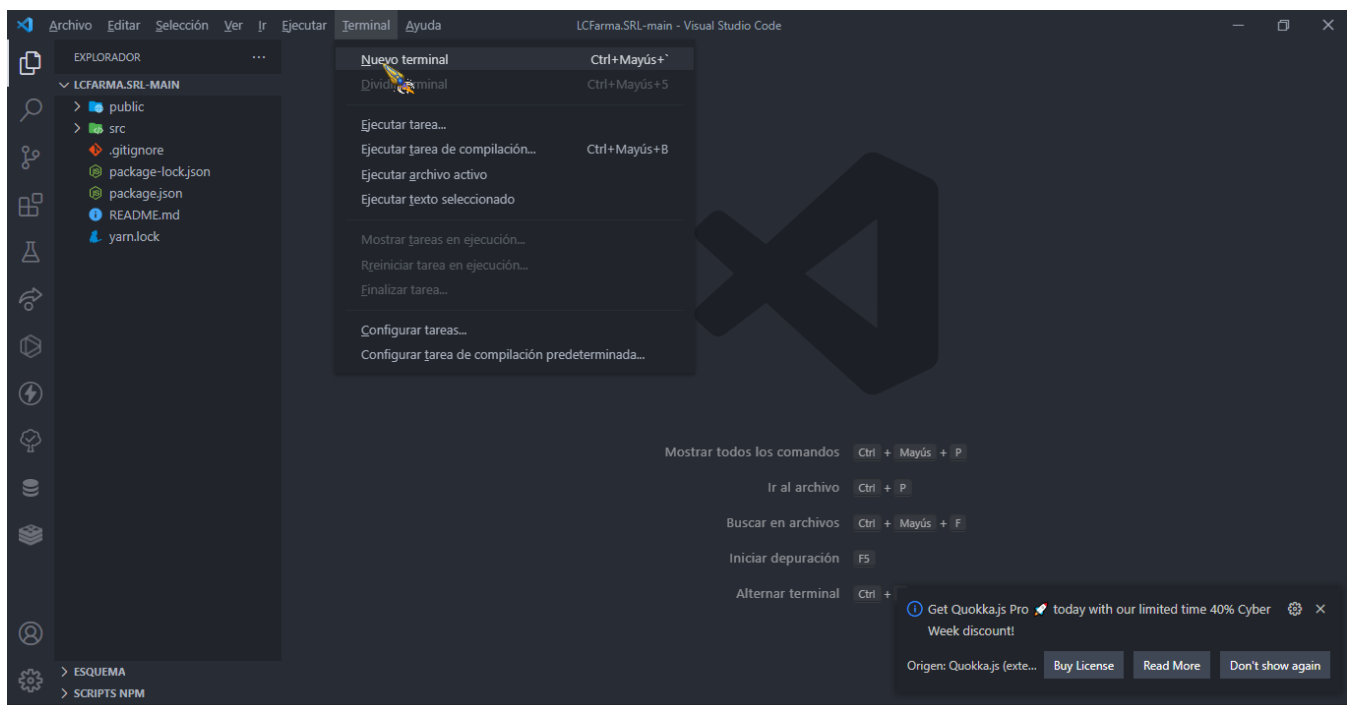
Archivo Editar Selección Ver Ir Ejecutar Terminal Ayuda

LCFarma.SRL-main - Visual Studio Code

EXPLORADOR ···

LCFARMA.SRL-MAIN
public
src
.gitignore
package-lock.json
package.json
README.md
yarn.lock

Nuevo terminal Ctrl+Mayús+`
Dividir terminal Ctrl+Mayús+5
Ejecutar tarea...
Ejecutar tarea de compilación... Ctrl+Mayús+B
Ejecutar archivo activo
Ejecutar texto seleccionado
Mostrar tareas en ejecución...
Reiniciar tarea en ejecución...
Finalizar tarea...
Configurar tareas...
Configurar tarea de compilación predeterminada...

Mostrar todos los comandos Ctrl + Mayús + P
Ir al archivo Ctrl + P
Buscar en archivos Ctrl + Mayús + F
Iniciar depuración F5
Alternar terminal Ctrl +

Get Quokka.js Pro today with our limited time 40% Cyber Week discount!
Origen: Quokka.js (exte... Buy License Read More Don't show again

> ESQUEMA
> SCRIPTS NPM